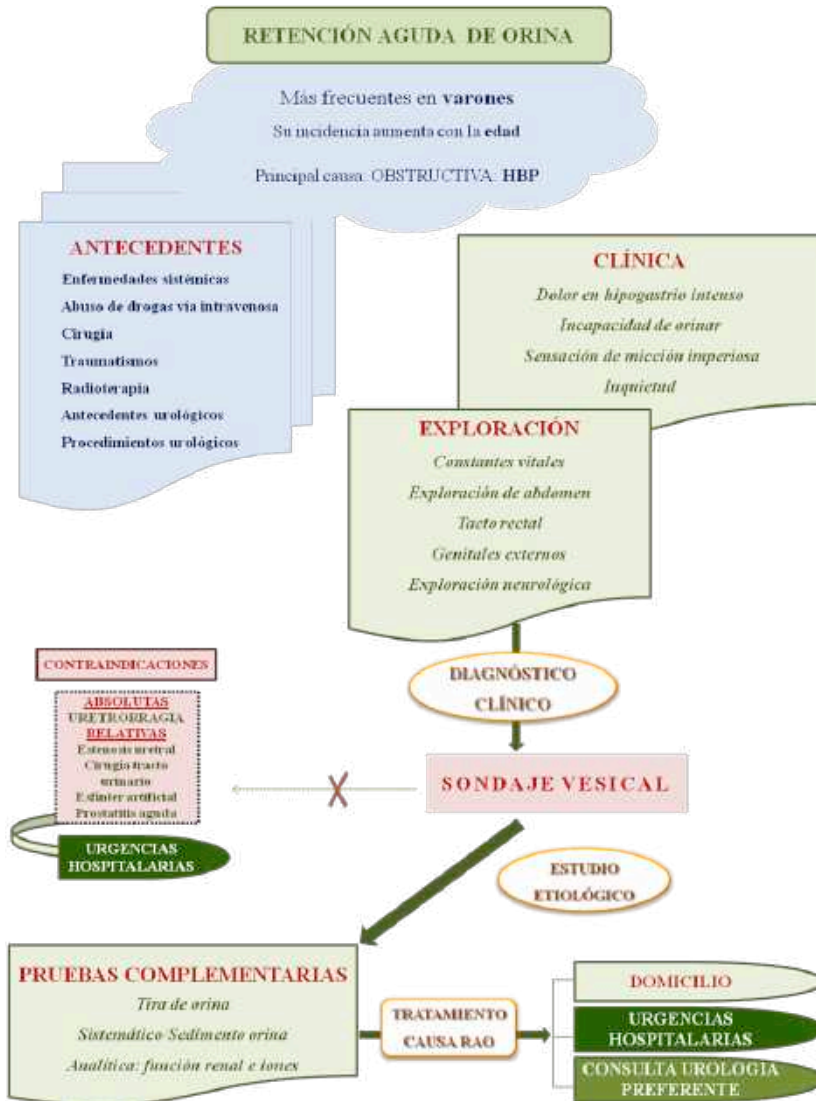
RETENCIÓN AGUDA DE ORINA

Más frecuentes en **varones**

Su incidencia aumenta con la **edad**

Principal causa: OBSTRUCTIVA: **HBP**

ANTECEDENTES

Enfermedades sistémicas

Abuso de drogas vía intravenosa

Cirugía

Traumatismos

Radioterapia

Antecedentes urológicos

Procedimientos urológicos

CLÍNICA

Dolor en hipogastrio intenso

Incapacidad de orinar

Sensación de micción imperiosa

Inquietud

EXPLORACIÓN

Constantes vitales

Exploración de abdomen

Tacto rectal

Genitales externos

Exploración neurológica

DIAGNÓSTICO CLÍNICO

CONTRAINDICACIONES

ABSOLUTAS

URETRORRAGIA

RELATIVAS

Estenosis uretral

Cirugía tracto urinario

Esfínter artificial

Prostatitis aguda

URGENCIAS HOSPITALARIAS

SONDAJE VESICAL

ESTUDIO ETIOLÓGICO

PRUEBAS COMPLEMENTARIAS

Tira de orina

Sistemático-Sedimento orina

Analítica: función renal e iones

TRATAMIENTO CAUSA RAO

DOMICILIO

URGENCIAS HOSPITALARIAS

CONSULTA UROLOGIA PREFERENTE